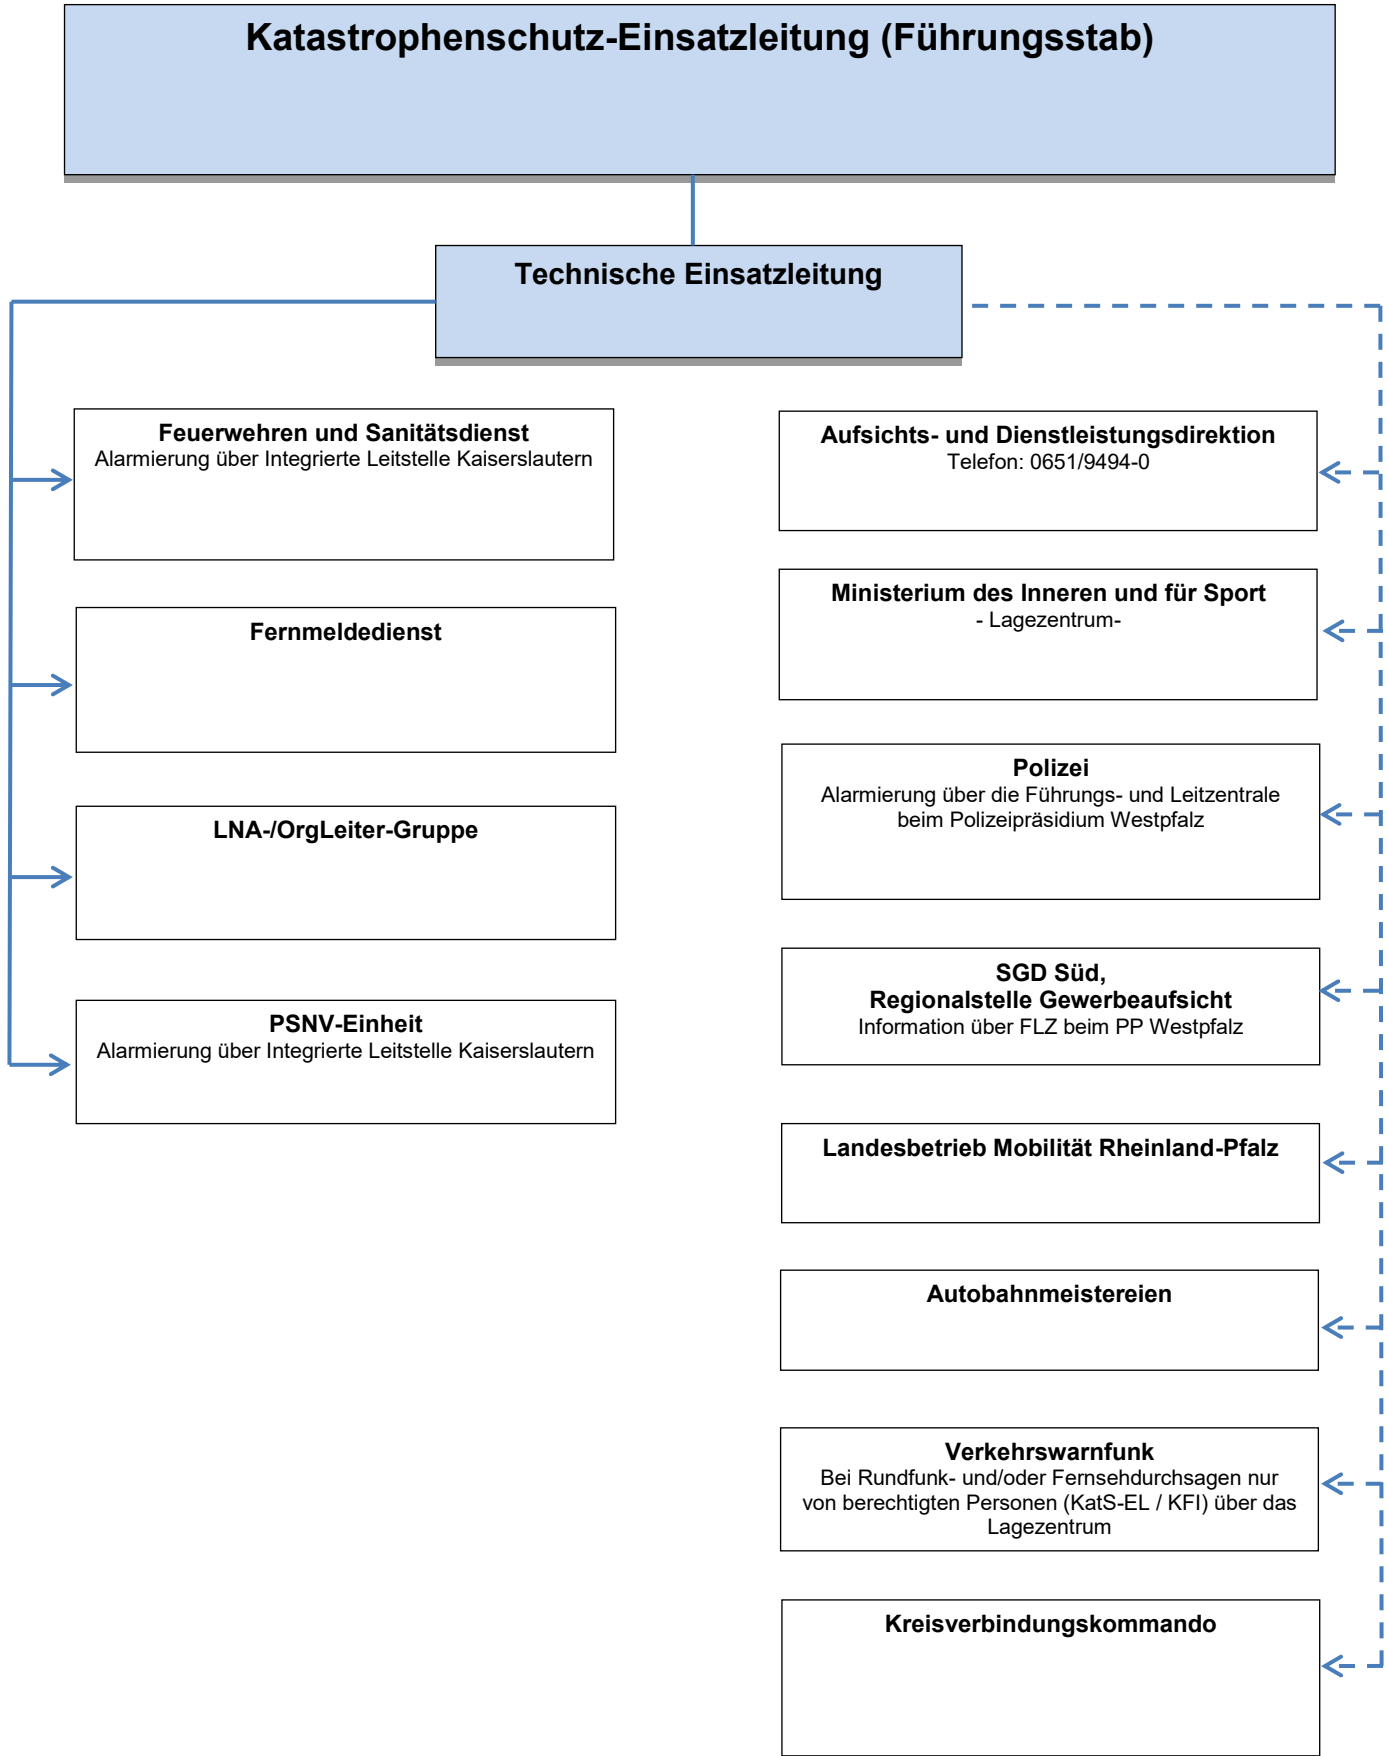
Katastrophenschutz-Einsatzleitung (Führungsstab)

Technische Einsatzleitung

Feuerwehren und Sanitätsdienst
Alarmierung über Integrierte Leitstelle Kaiserslautern

Fernmeldedienst

LNA-/OrgLeiter-Gruppe

PSNV-Einheit
Alarmierung über Integrierte Leitstelle Kaiserslautern

Aufsichts- und Dienstleistungsdirektion
Telefon: 0651/9494-0

Ministerium des Inneren und für Sport
- Lagezentrum-

Polizei
Alarmierung über die Führungs- und Leitzentrale beim Polizeipräsidium Westpfalz

SGD Süd,
Regionalstelle Gewerbeaufsicht
Information über FLZ beim PP Westpfalz

Landesbetrieb Mobilität Rheinland-Pfalz

Autobahnmeistereien

Verkehrswarnfunk
Bei Rundfunk- und/oder Fernsehdurchsagen nur von berechtigten Personen (KatS-EL / KFI) über das Lagezentrum

Kreisverbindungskommando